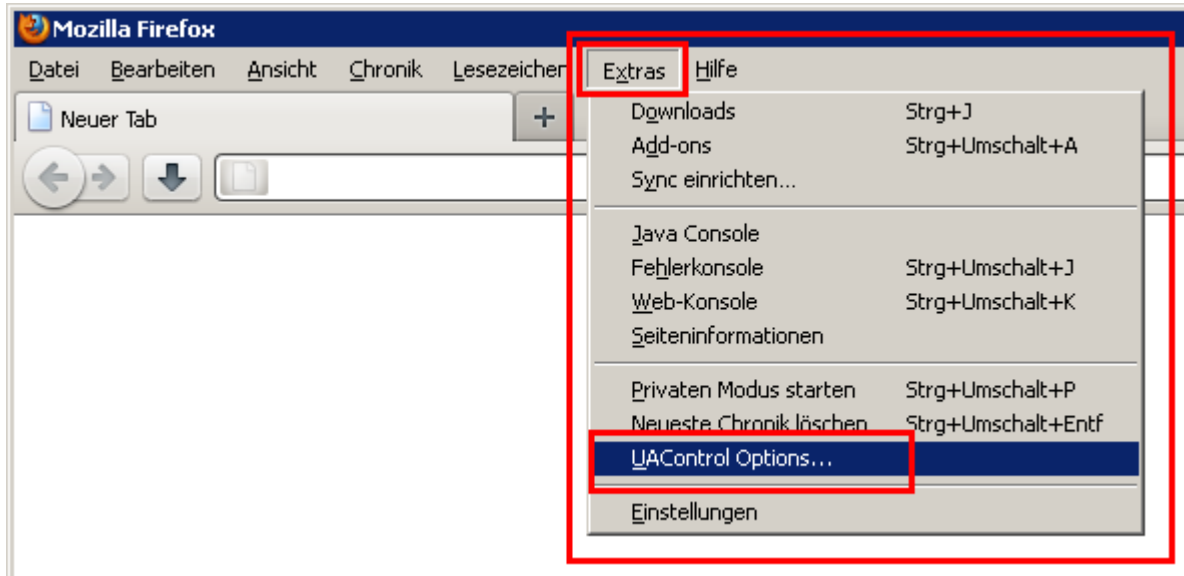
Mozilla Firefox

Datei Bearbeiten Ansicht Chronik Lesezeichen Extras Hilfe

Neuer Tab +

Downloads Strg+J
Add-ons Strg+Umschalt+A
Sync einrichten...

Java Console
Fehlerkonsole Strg+Umschalt+J
Web-Konsole Strg+Umschalt+K
Seiteninformationen

Privaten Modus starten Strg+Umschalt+P
Neueste Chronik löschen Strg+Umschalt+Entf
UAControl Options...

Einstellungen